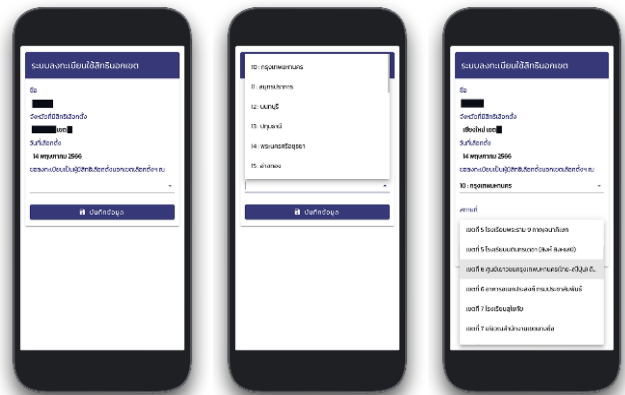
ระบบลงทะเบียนใช้สิทธินอกเขต

ชื่อ

จังหวัดที่มีสิทธิเลือกตั้ง

เขต

วันที่เลือกตั้ง

14 พฤษภาคม 2566

ขอลงทะเบียนใช้สิทธิเลือกตั้งนอกเขตเลือกตั้งจังหวัด

บันทึกข้อมูล

10 : กรุงเทพมหานคร

11 : สมุทรปราการ

12 : นนทบุรี

13 : ปทุมธานี

14 : พระนครศรีอยุธยา

15 : อ่างทอง

บันทึกข้อมูล

ระบบลงทะเบียนใช้สิทธินอกเขต

ชื่อ

จังหวัดที่มีสิทธิเลือกตั้ง

เชียงใหม่ เขต

วันที่เลือกตั้ง

14 พฤษภาคม 2566

ขอลงทะเบียนใช้สิทธิเลือกตั้งนอกเขตเลือกตั้งจังหวัด

10 : กรุงเทพมหานคร

สถานที่

เขตที่ 5 โรงเรียนพระราม 9 กาญจนาภิเษก

เขตที่ 5 โรงเรียนสาธิตพัฒนา (สิงห์ ลิมพะนน)

เขตที่ 6 ศูนย์นวัตกรรมกรุงเทพมหานคร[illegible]

เขตที่ 6 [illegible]

เขตที่ 7 โรงเรียนสุโขทัย

เขตที่ 7 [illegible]